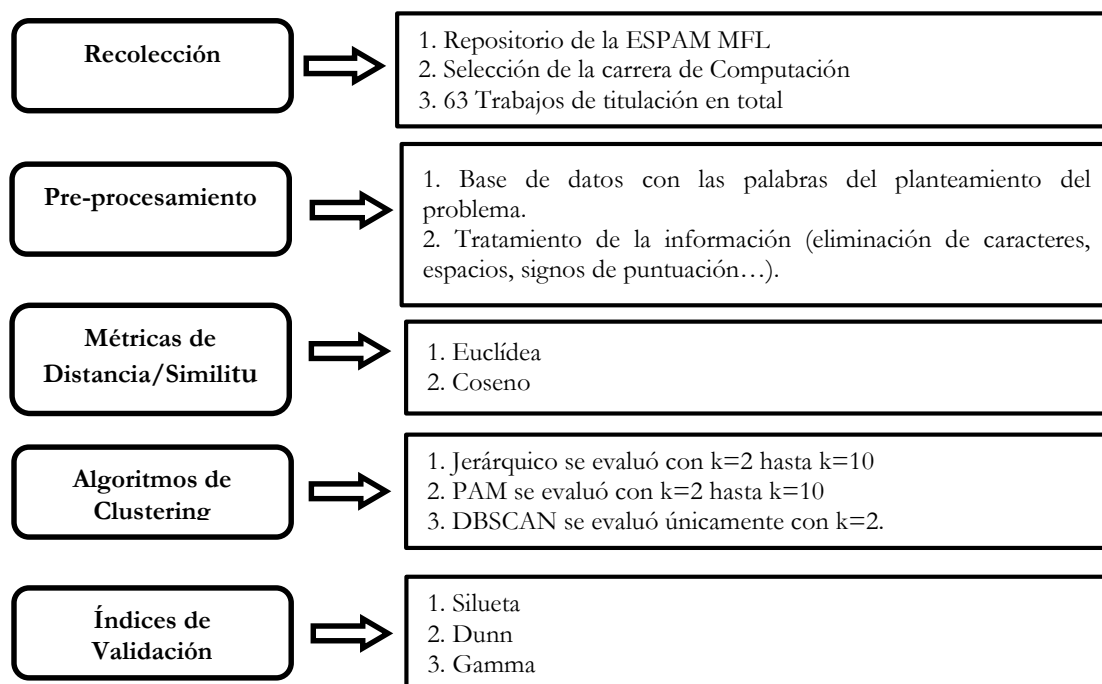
Recolección

1. Repositorio de la ESPAM MFL
2. Selección de la carrera de Computación
3. 63 Trabajos de titulación en total

Pre-procesamiento

1. Base de datos con las palabras del planteamiento del problema.
2. Tratamiento de la información (eliminación de caracteres, espacios, signos de puntuación…).

Métricas de Distancia/Similitu

1. Euclídea
2. Coseno

Algoritmos de Clustering

1. Jerárquico se evaluó con k=2 hasta k=10
2. PAM se evaluó con k=2 hasta k=10
3. DBSCAN se evaluó únicamente con k=2.

Índices de Validación

1. Silueta
2. Dunn
3. Gamma